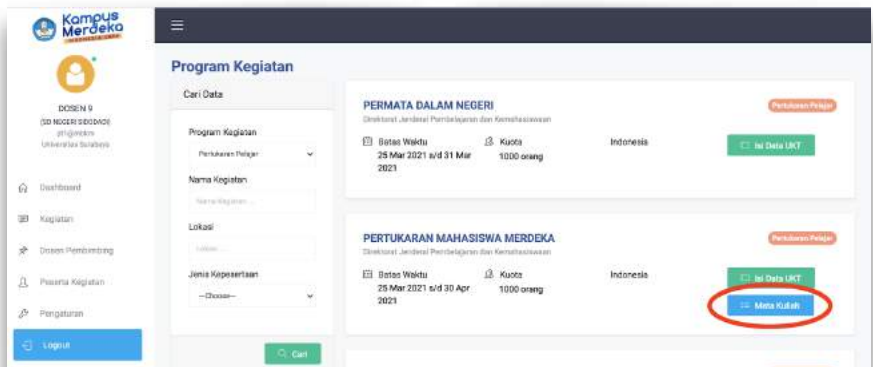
Kampus Merdeka
INDONESIA JAYA

DOSEN 9
(SD NEGERI SIDOADI)
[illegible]
Universitas Surabaya

Dashboard
Kegiatan
Dosen Pembimbing
Peserta Kegiatan
Pengaturan
Logout

Program Kegiatan

Cari Data

Program Kegiatan
Pertukaran Pelajar

Nama Kegiatan
Nama Kegiatan ...

Lokasi
Lokasi ...

Jenis Kepesertaan
---Choose---

Cari

PERMATA DALAM NEGERI
Direktorat Jenderal Pembelajaran dan Kemahasiswaan
Pertukaran Pelajar
Batas Waktu
25 Mar 2021 s/d 31 Mar 2021
Kuota
1000 orang
Indonesia
Isi Data UKT

PERTUKARAN MAHASISWA MERDEKA
Direktorat Jenderal Pembelajaran dan Kemahasiswaan
Pertukaran Pelajar
Batas Waktu
25 Mar 2021 s/d 30 Apr 2021
Kuota
1000 orang
Indonesia
Isi Data UKT
Mata Kuliah